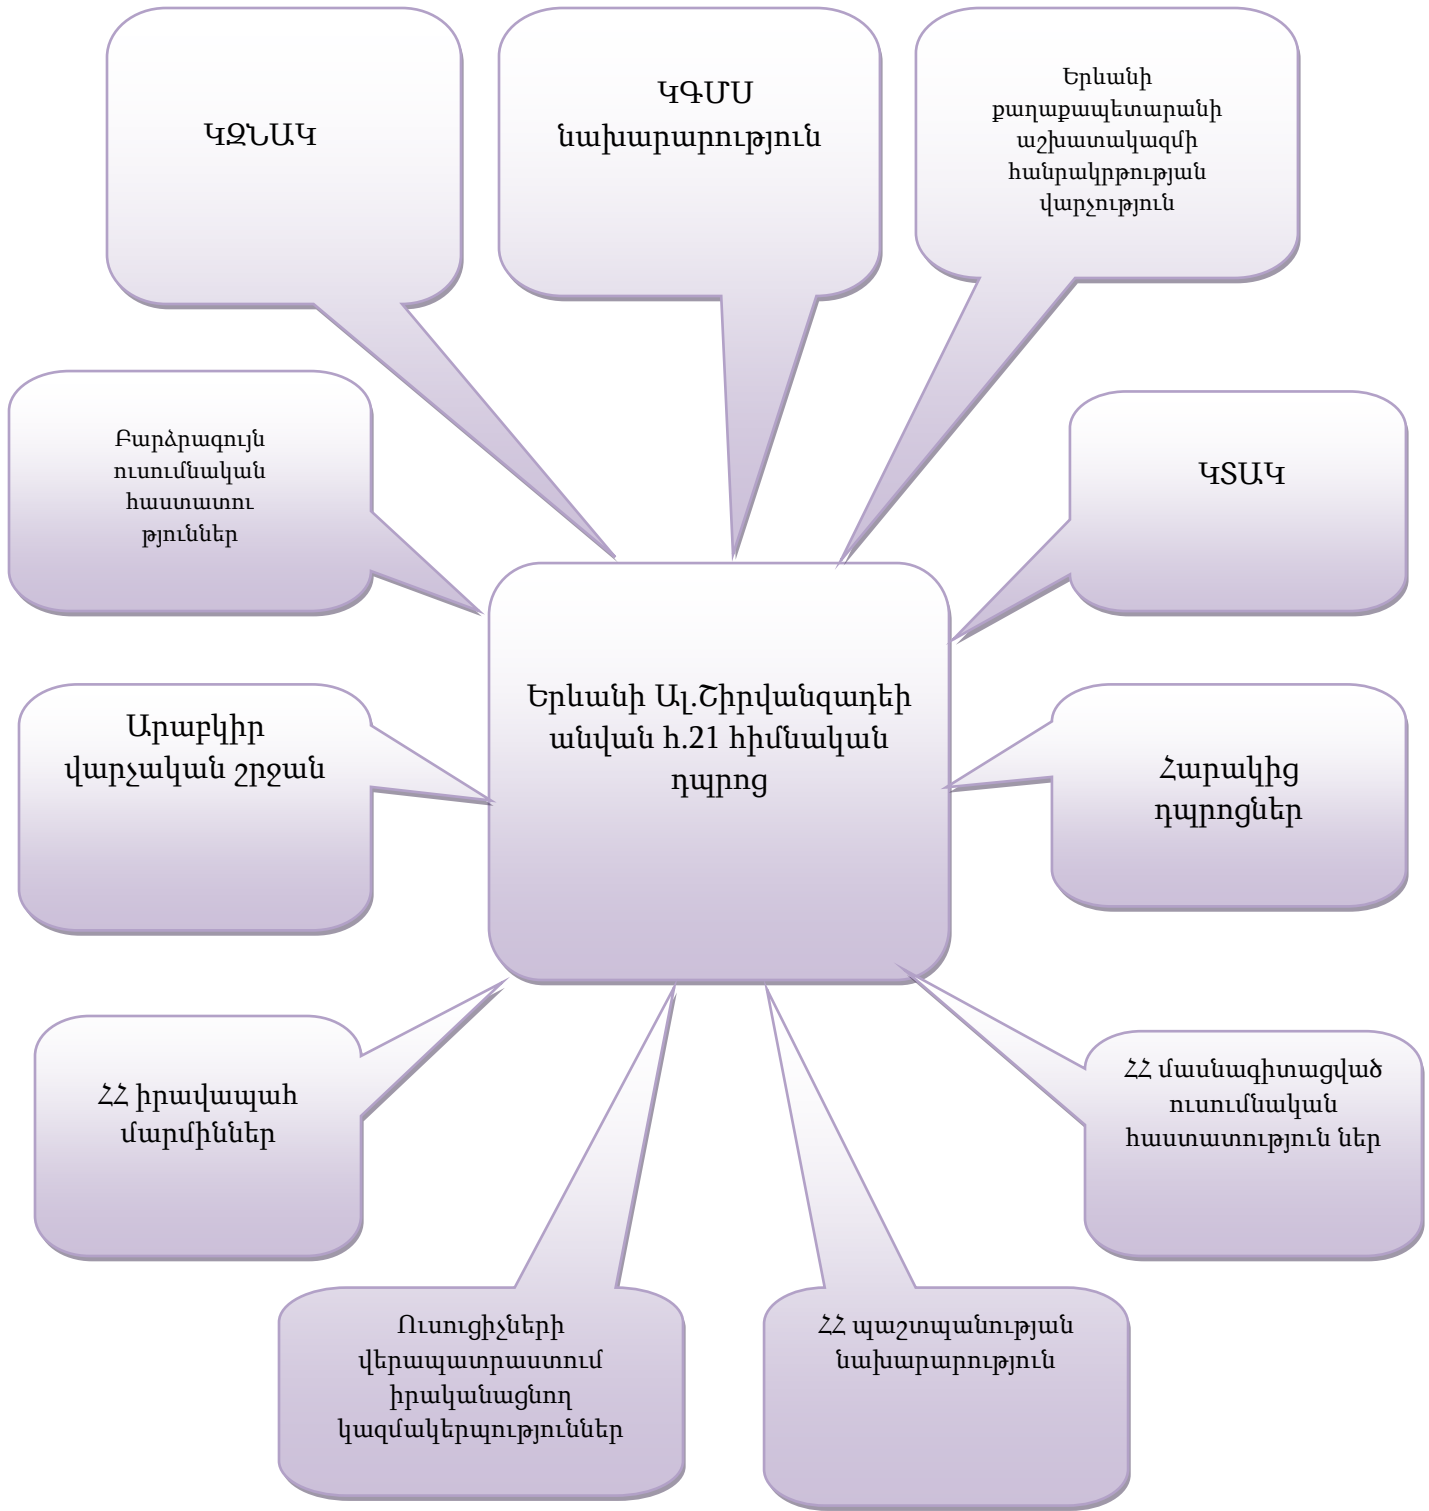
ԿԶՆԱԿ

ԿԳՄՍ նախարարություն

Երևանի քաղաքապետարանի աշխատակազմի հանրակրթության վարչություն

Բարձրագույն ուսումնական հաստատու թյուններ

ԿՏԱԿ

Երևանի Ալ.Շիրվանզադեի անվան հ.21 հիմնական դպրոց

Արաբկիր վարչական շրջան

Հարակից դպրոցներ

ՀՀ իրավապահ մարմիններ

ՀՀ մասնագիտացված ուսումնական հաստատություն ներ

Ուսուցիչների վերապատրաստում իրականացնող կազմակերպություններ

ՀՀ պաշտպանության նախարարություն